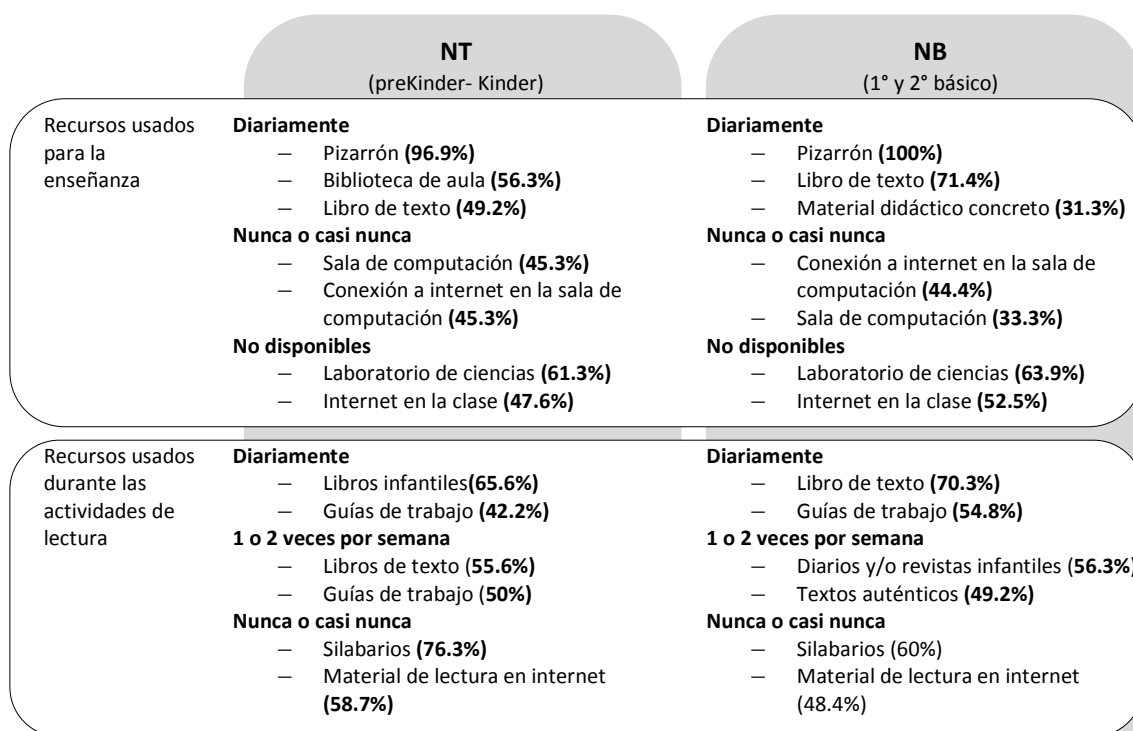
|  | **NT** (preKinder- Kinder) | **NB** (1° y 2° básico) |
|---|---|---|
| Recursos usados para la enseñanza | **Diariamente** – Pizarrón **(96.9%)** – Biblioteca de aula **(56.3%)** – Libro de texto **(49.2%)** **Nunca o casi nunca** – Sala de computación **(45.3%)** – Conexión a internet en la sala de computación **(45.3%)** **No disponibles** – Laboratorio de ciencias **(61.3%)** – Internet en la clase **(47.6%)** | **Diariamente** – Pizarrón **(100%)** – Libro de texto **(71.4%)** – Material didáctico concreto **(31.3%)** **Nunca o casi nunca** – Conexión a internet en la sala de computación **(44.4%)** – Sala de computación **(33.3%)** **No disponibles** – Laboratorio de ciencias **(63.9%)** – Internet en la clase **(52.5%)** |
| Recursos usados durante las actividades de lectura | **Diariamente** – Libros infantiles**(65.6%)** – Guías de trabajo **(42.2%)** **1 o 2 veces por semana** – Libros de texto **(55.6%)** – Guías de trabajo (**50%)** **Nunca o casi nunca** – Silabarios **(76.3%)** – Material de lectura en internet **(58.7%)** | **Diariamente** – Libro de texto **(70.3%)** – Guías de trabajo **(54.8%)** **1 o 2 veces por semana** – Diarios y/o revistas infantiles (**56.3%)** – Textos auténticos **(49.2%)** **Nunca o casi nunca** – Silabarios (60%) – Material de lectura en internet (48.4%) |